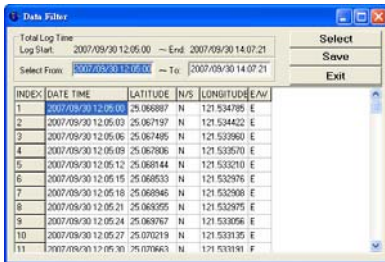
Data Filter

Total Log Time
Log Start: 2007/09/30 12:05:00 ~ End: 2007/09/30 14:07:21

Select From: 2007/09/30 12:05:00 ~ To: 2007/09/30 14:07:21

Select
Save
Exit

| INDEX | DATE TIME | LATITUDE | N/S | LONGITUDE | E/W |
|---|---|---|---|---|---|
| 1 | 2007/09/30 12:05:00 | 25.066887 | N | 121.534785 | E |
| 2 | 2007/09/30 12:05:03 | 25.067197 | N | 121.534422 | E |
| 3 | 2007/09/30 12:05:06 | 25.067485 | N | 121.533960 | E |
| 4 | 2007/09/30 12:05:09 | 25.067806 | N | 121.533570 | E |
| 5 | 2007/09/30 12:05:12 | 25.068144 | N | 121.533210 | E |
| 6 | 2007/09/30 12:05:15 | 25.068533 | N | 121.532976 | E |
| 7 | 2007/09/30 12:05:18 | 25.068946 | N | 121.532908 | E |
| 8 | 2007/09/30 12:05:21 | 25.069355 | N | 121.532975 | E |
| 9 | 2007/09/30 12:05:24 | 25.069767 | N | 121.533056 | E |
| 10 | 2007/09/30 12:05:27 | 25.070219 | N | 121.533135 | E |
| 11 | 2007/09/30 12:05:30 | 25.070663 | N | 121.533191 | E |